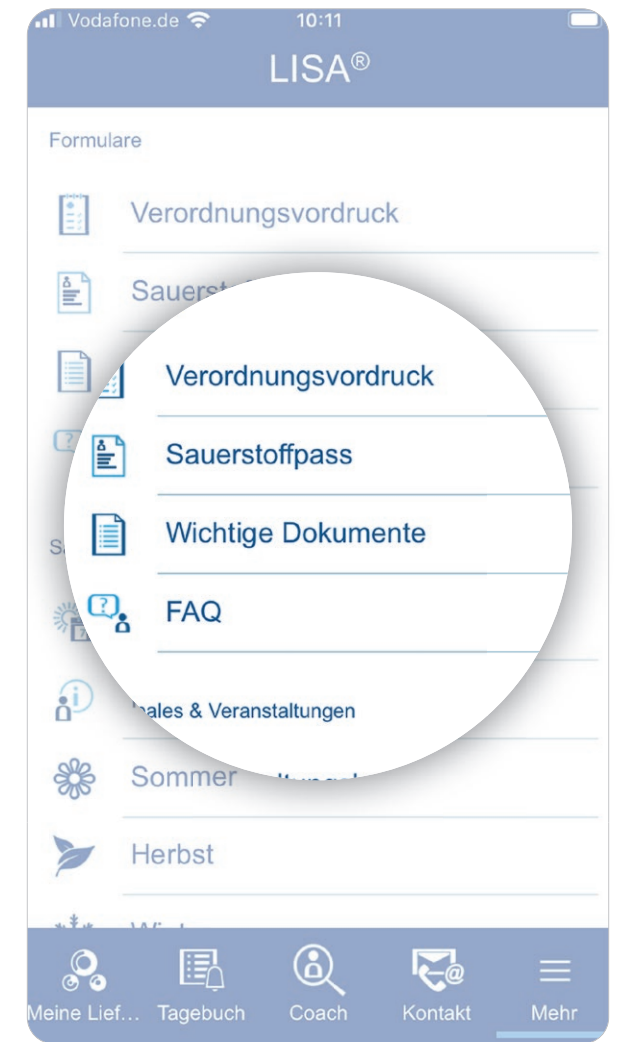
Vodafone.de 10:11

LISA®

Formulare

Verordnungsvordruck

Sauerst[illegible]

Verordnungsvordruck

Sauerstoffpass

Wichtige Dokumente

FAQ

S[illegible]

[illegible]ales & Veranstaltungen

Sommer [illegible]

Herbst

W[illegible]

Meine Lief... Tagebuch Coach Kontakt Mehr